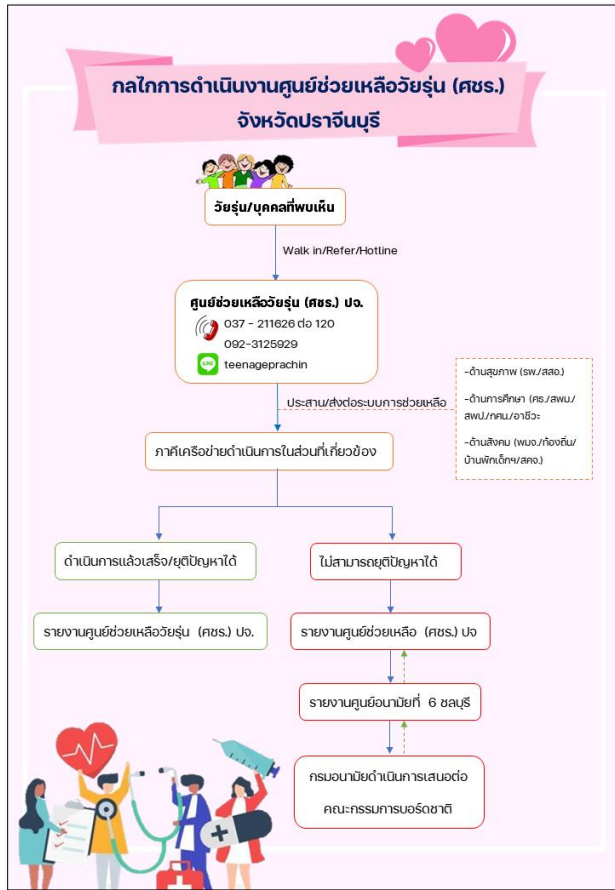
กลไกการดำเนินงานศูนย์ช่วยเหลือวัยรุ่น (ศชร.) จังหวัดปราจีนบุรี

วัยรุ่น/บุคคลที่พบเห็น

Walk in/Refer/Hotline

ศูนย์ช่วยเหลือวัยรุ่น (ศชร.) ปจ.
037 - 211626 ต่อ 120
092-3125929
LINE teenageprachin

ประสาน/ส่งต่อระบบการช่วยเหลือ

-ด้านสุขภาพ (รพ./สสอ.)
-ด้านการศึกษา (ศธ./สพม./สพป./กศน./อาชีวะ)
-ด้านสังคม (พมจ./ท้องถิ่น/บ้านพักเด็กฯ/สคจ.)

ภาคีเครือข่ายดำเนินการในส่วนที่เกี่ยวข้อง

ดำเนินการแล้วเสร็จ/ยุติปัญหาได้

ไม่สามารถยุติปัญหาได้

รายงานศูนย์ช่วยเหลือวัยรุ่น (ศชร.) ปจ.

รายงานศูนย์ช่วยเหลือ (ศชร.) ปจ

รายงานศูนย์อนามัยที่ 6 ชลบุรี

กรมอนามัยดำเนินการเสนอต่อคณะกรรมการบอร์ดชาติ